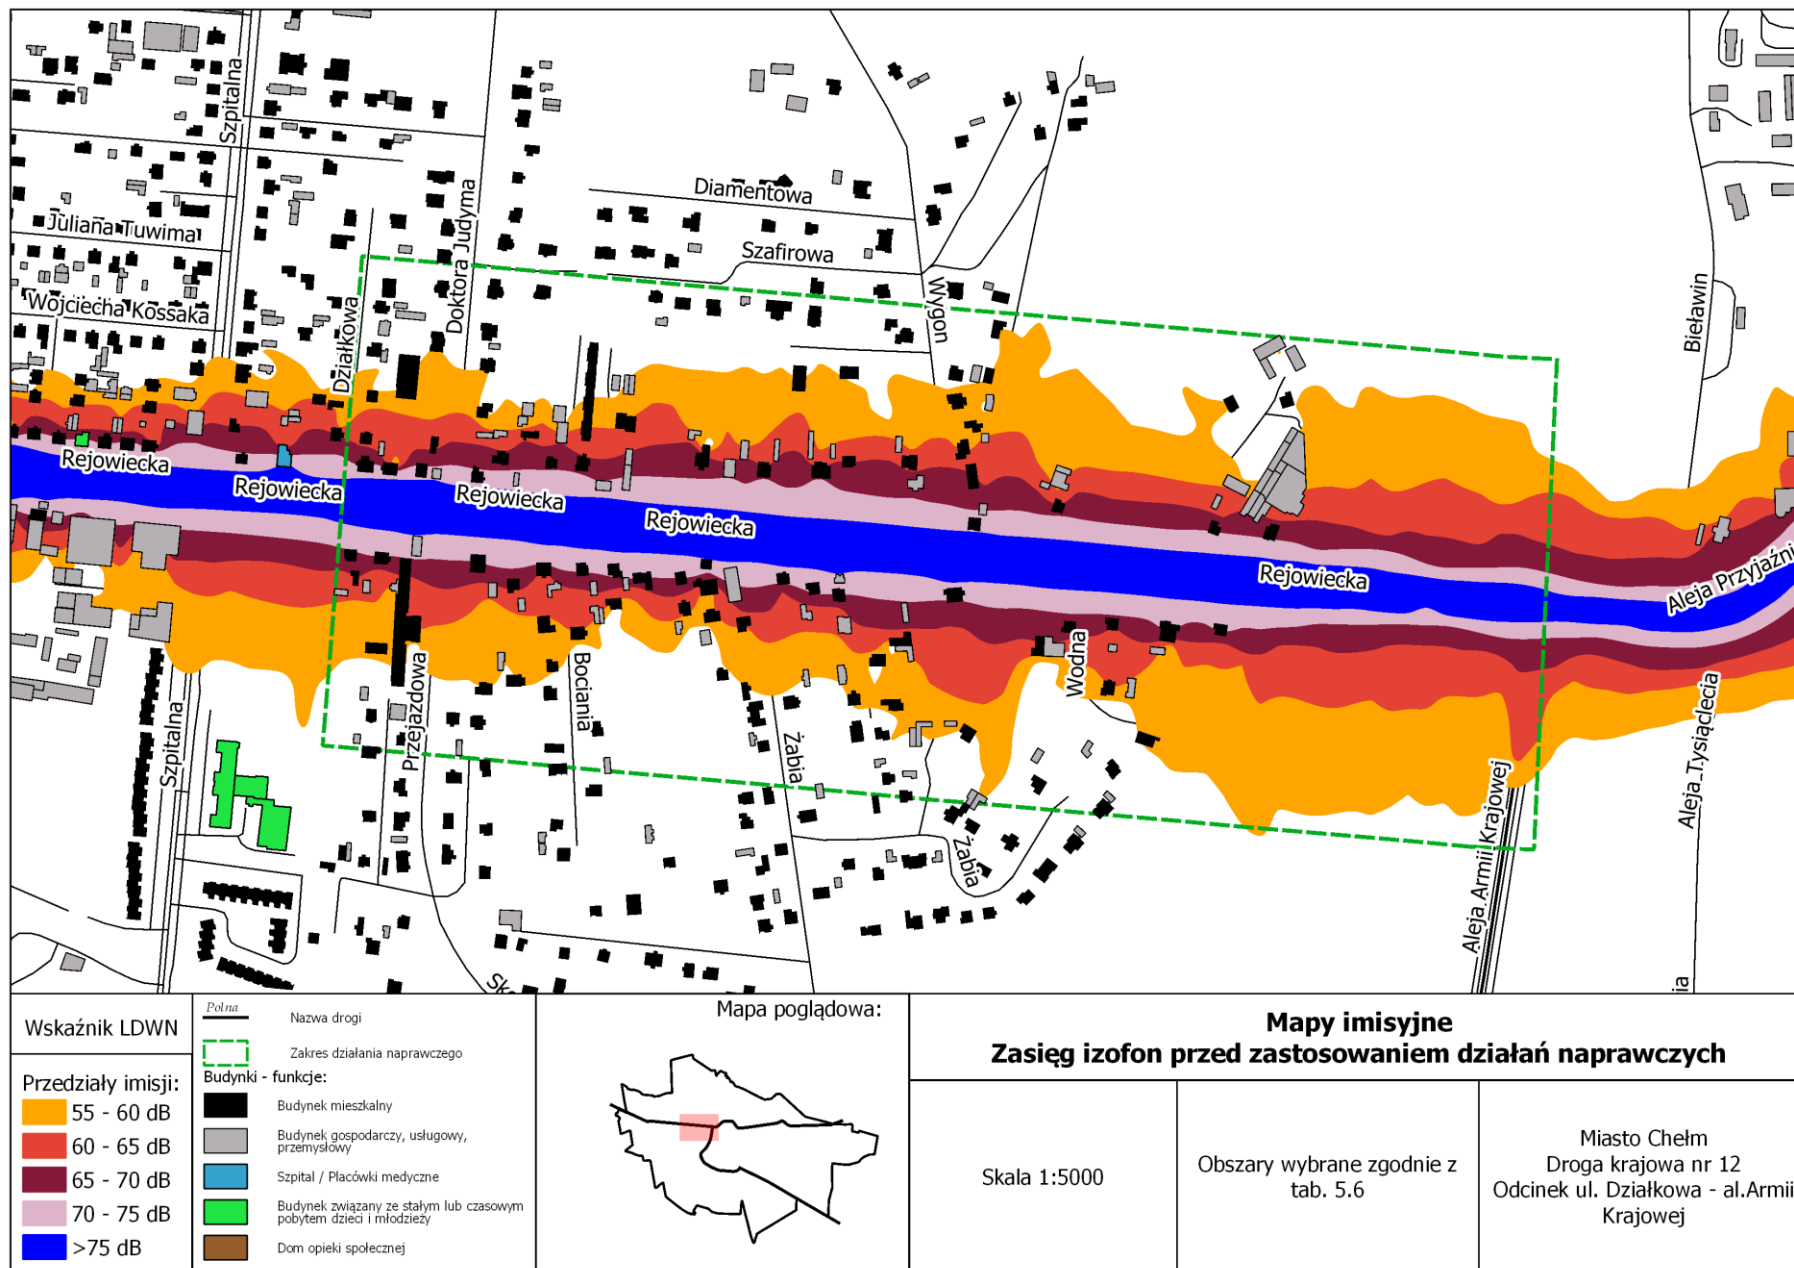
Szpitalna
Juliana Tuwima
Wojciecha Kossaka
Doktora Judyma
Działkowa
Diamentowa
Szafirowa
Wygon
Bieławin
Rejowiecka
Rejowiecka
Rejowiecka
Rejowiecka
Rejowiecka
Aleja Przyjaźni
Szpitalna
Przejazdowa
Bocianja
Żabia
Wodna
Żabia
Aleja Armii Krajowej
Aleja Tysiąclecia
Sk
ia

Wskaźnik LDWN

Przedziały imisji:
55 - 60 dB
60 - 65 dB
65 - 70 dB
70 - 75 dB
>75 dB

Polna
Nazwa drogi
Zakres działania naprawczego
Budynki - funkcje:
Budynek mieszkalny
Budynek gospodarczy, usługowy, przemysłowy
Szpital / Placówki medyczne
Budynek związany ze stałym lub czasowym pobytem dzieci i młodzieży
Dom opieki społecznej

Mapa poglądowa:

Mapy imisyjne
Zasięg izofon przed zastosowaniem działań naprawczych

Skala 1:5000

Obszary wybrane zgodnie z tab. 5.6

Miasto Chełm
Droga krajowa nr 12
Odcinek ul. Działkowa - al.Armii Krajowej